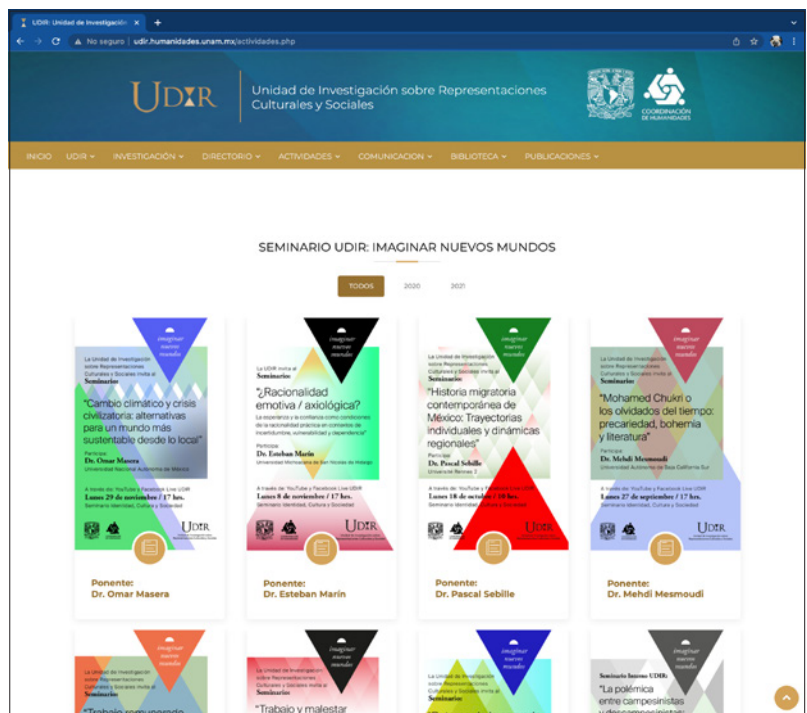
UDIR: Unidad de Investigación ×

No seguro | udir.humanidades.unam.mx/actividades.php

UDIR Unidad de Investigación sobre Representaciones Culturales y Sociales

COORDINACIÓN DE HUMANIDADES

INICIO UDIR INVESTIGACIÓN DIRECTORIO ACTIVIDADES COMUNICACION BIBLIOTECA PUBLICACIONES

SEMINARIO UDIR: IMAGINAR NUEVOS MUNDOS

TODOS 2020 2021

imaginar nuevos mundos

La Unidad de Investigación sobre Representaciones Culturales y Sociales invita al Seminario:

"Cambio climático y crisis civilizatoria: alternativas para un mundo más sustentable desde lo local"

Participa Dr. Omar Masera Universidad Nacional Autónoma de México

A través de YouTube y Facebook Live UDIR Lunes 29 de noviembre / 17 hrs. Seminario Identidad, Cultura y Sociedad

UDIR

Ponente: Dr. Omar Masera

imaginar nuevos mundos

La UDIR invita al Seminario:

"¿Racionalidad emotiva / axiológica?

La experiencia y la confianza como condiciones de la racionalidad práctica en contextos de incertidumbre, vulnerabilidad y dependencia"

Participa Dr. Esteban Marín Universidad Michoacana de San Nicolás de Hidalgo

A través de YouTube y Facebook Live UDIR Lunes 8 de noviembre / 17 hrs. Seminario Identidad, Cultura y Sociedad

UDIR

Ponente: Dr. Esteban Marín

imaginar nuevos mundos

La Unidad de Investigación sobre Representaciones Culturales y Sociales invita al Seminario:

"Historia migratoria contemporánea de México: Trayectorias individuales y dinámicas regionales"

Participa Dr. Pascal Sebille Université Rennes 2

A través de YouTube y Facebook Live UDIR Lunes 18 de octubre / 10 hrs. Seminario Identidad, Cultura y Sociedad

UDIR

Ponente: Dr. Pascal Sebille

imaginar nuevos mundos

La Unidad de Investigación sobre Representaciones Culturales y Sociales invita al Seminario:

"Mohamed Chukri o los olvidados del tiempo: precariedad, bohemia y literatura"

Participa Dr. Mehdi Mesmoudi Universidad Autónoma de Baja California Sur

A través de YouTube y Facebook Live UDIR Lunes 27 de septiembre / 17 hrs. Seminario Identidad, Cultura y Sociedad

UDIR

Ponente: Dr. Mehdi Mesmoudi

imaginar nuevos mundos

La Unidad de Investigación sobre Representaciones Culturales y Sociales invita al Seminario:

"Trabajo remunerado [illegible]

imaginar nuevos mundos

La Unidad de Investigación sobre Representaciones Culturales y Sociales invita al Seminario:

"Trabajo y malestar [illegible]

imaginar nuevos mundos

La Unidad de Investigación sobre Representaciones Culturales y Sociales invita al Seminario:

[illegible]

imaginar nuevos mundos

Seminario Interno UDIR:

"La polémica entre campesinistas y descampesinistas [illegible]